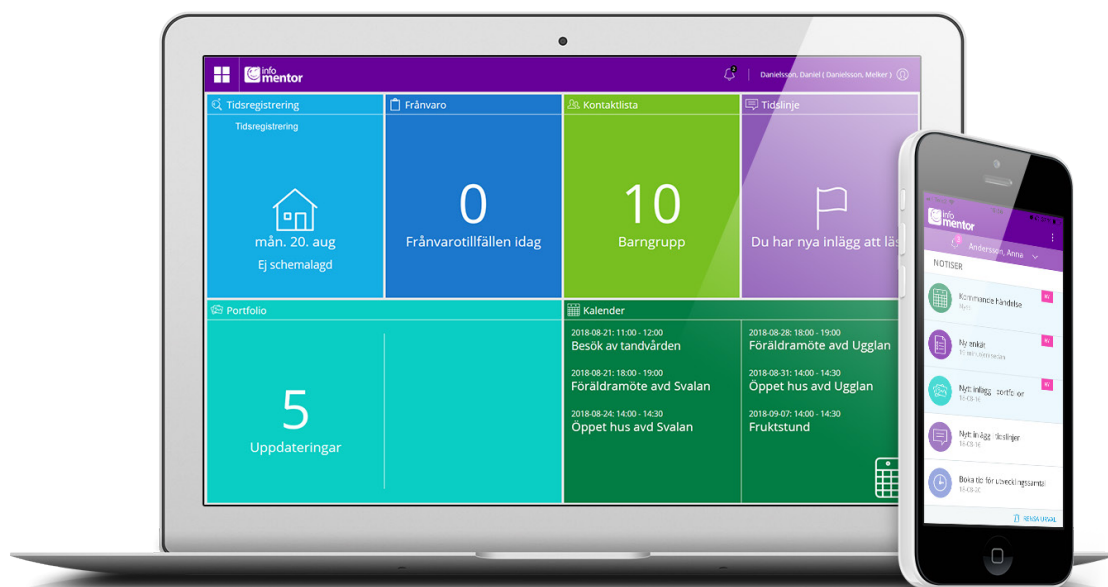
info mentor

2

Danielsson, Daniel ( Danielsson, Melker )

Tidsregistrering

Tidsregistrering

mån. 20. aug

Ej schemalagd

Frånvaro

0

Frånvarotillfällen idag

Kontaktlista

10

Barngrupp

Tidslinje

Du har nya inlägg att läs

Portfolio

5

Uppdateringar

Kalender

2018-08-21: 11:00 - 12:00
Besök av tandvården

2018-08-21: 18:00 - 19:00
Föräldramöte avd Svalan

2018-08-24: 14:00 - 14:30
Öppet hus avd Svalan

2018-08-28: 18:00 - 19:00
Föräldramöte avd Ugglan

2018-08-31: 14:00 - 14:30
Öppet hus avd Ugglan

2018-09-07: 14:00 - 14:30
Fruktstund

info mentor

Andersson, Anna

NOTISER

Kommande händelse

Ny enkät

Nytt inlägg i portfolion

Nytt inlägg i tidslinjen

Boka tid för utvecklingssamtal

RENSA URVAL